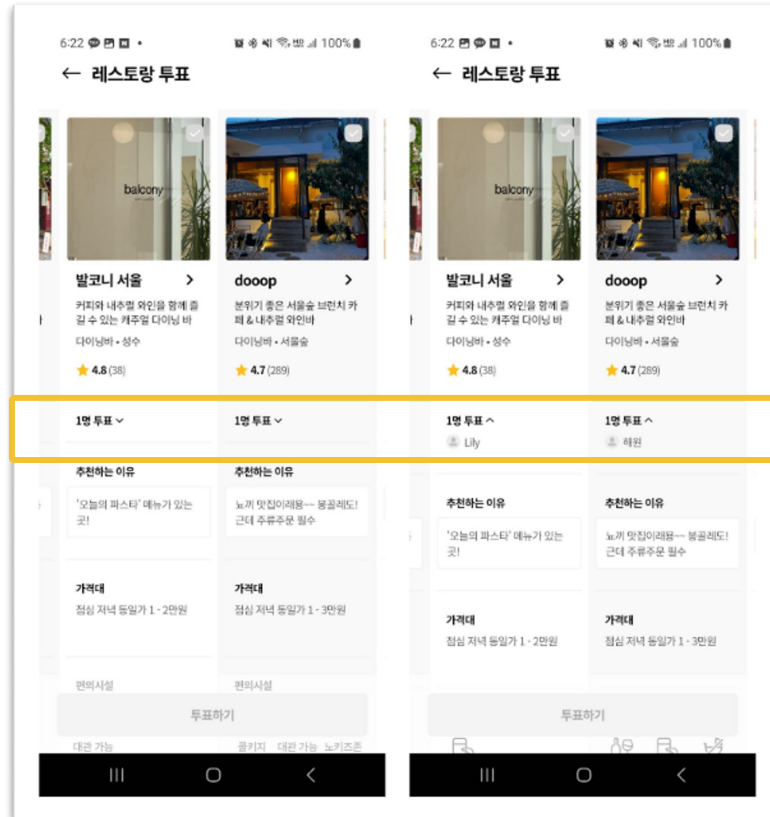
6:22 100%

← 레스토랑 투표

balcony

발코니 서울 >

커피와 내추럴 와인을 함께 즐길 수 있는 캐주얼 다이닝 바

다이닝바 • 성수

★ 4.8 (38)

1명 투표

추천하는 이유

'오늘의 파스타' 메뉴가 있는 곳!

가격대

점심 저녁 동일가 1 - 2만원

편의시설

대관 가능

dooop >

분위기 좋은 서울숲 브런치 카페 & 내추럴 와인바

다이닝바 • 서울숲

★ 4.7 (289)

1명 투표

추천하는 이유

뇨끼 맛집이래용~~ 봉골레도! 근데 주류주문 필수

가격대

점심 저녁 동일가 1 - 3만원

편의시설

콜키지 대관 가능 노키즈존

투표하기

6:22 100%

← 레스토랑 투표

balcony

발코니 서울 >

커피와 내추럴 와인을 함께 즐길 수 있는 캐주얼 다이닝 바

다이닝바 • 성수

★ 4.8 (38)

1명 투표

Lily

추천하는 이유

'오늘의 파스타' 메뉴가 있는 곳!

가격대

점심 저녁 동일가 1 - 2만원

dooop >

분위기 좋은 서울숲 브런치 카페 & 내추럴 와인바

다이닝바 • 서울숲

★ 4.7 (289)

1명 투표

혜원

추천하는 이유

뇨끼 맛집이래용~~ 봉골레도! 근데 주류주문 필수

가격대

점심 저녁 동일가 1 - 3만원

투표하기